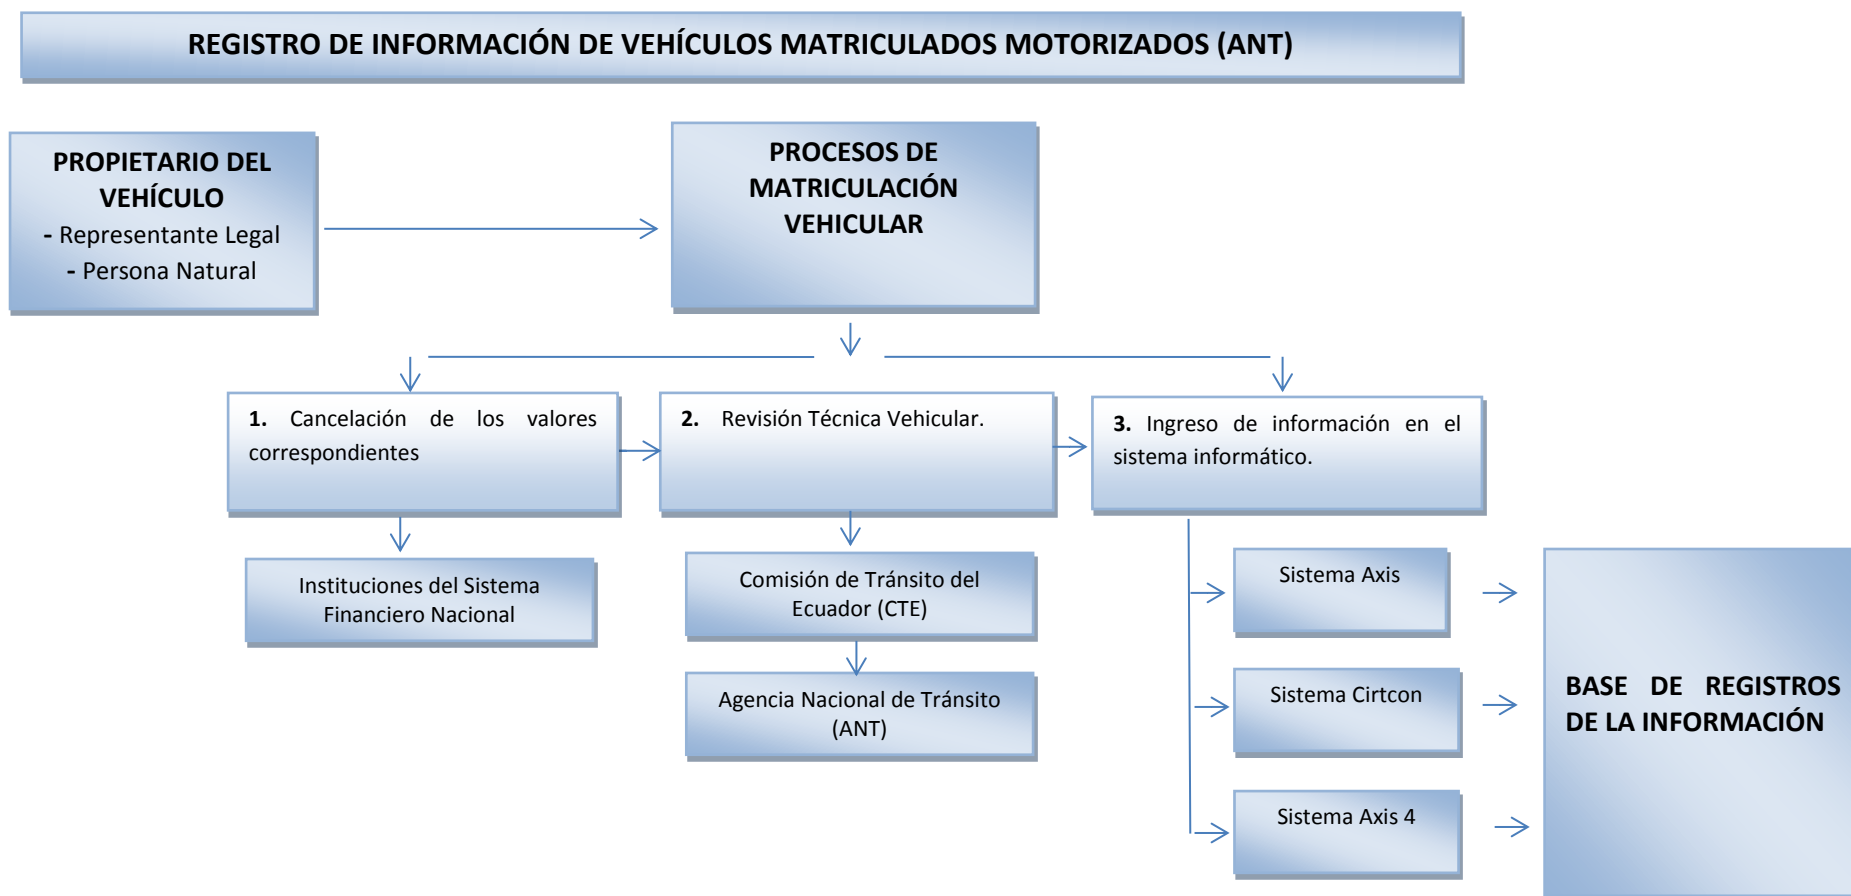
REGISTRO DE INFORMACIÓN DE VEHÍCULOS MATRICULADOS MOTORIZADOS (ANT)

PROPIETARIO DEL VEHÍCULO
- Representante Legal
- Persona Natural

PROCESOS DE MATRICULACIÓN VEHICULAR

1. Cancelación de los valores correspondientes

2. Revisión Técnica Vehicular.

3. Ingreso de información en el sistema informático.

Instituciones del Sistema Financiero Nacional

Comisión de Tránsito del Ecuador (CTE)

Agencia Nacional de Tránsito (ANT)

Sistema Axis

Sistema Cirtcon

Sistema Axis 4

BASE DE REGISTROS DE LA INFORMACIÓN